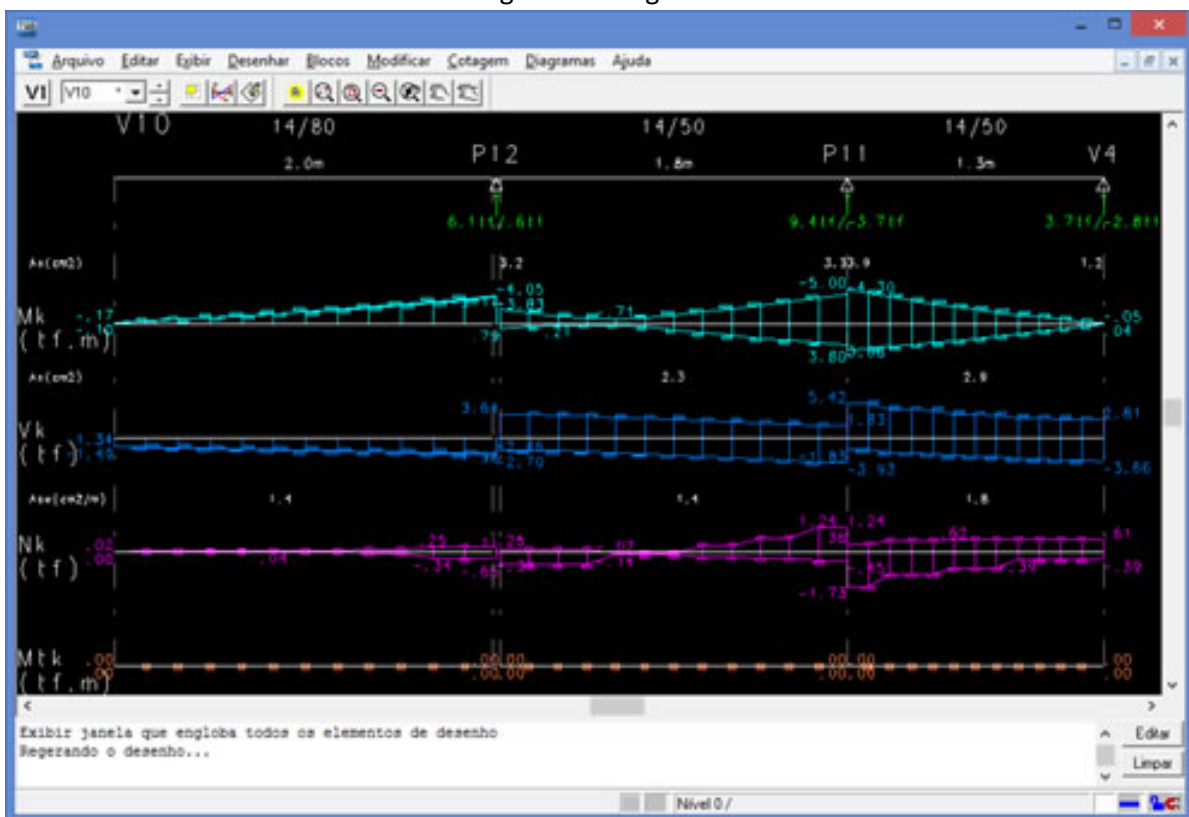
Arquivo Editar Exibir Desenhar Blocos Modificar Cotagem Diagramas Ajuda

VI V10

V10 14/80 14/50 14/50
2.0m P12 1.8m P11 1.3m V4

6.1tf/.6tf 9.4tf/-3.7tf 3.7tf/-2.8tf

As(cm2) 3.2 3.33.9 1.2

Mk (tf.m)
-.17 -.10 -4.05 -3.83 .71 -5.00 -4.30 -.05 .04 .79 .21 3.80 3.66

As(cm2) 2.3 2.9

Vk (tf)
-1.34 -1.49 3.64 5.42 3.83 2.81 2.70 -3.83 -3.93 -3.66

Asw(cm2/m) 1.4 1.4 1.8

Nk (tf)
.02 .00 .04 .25 .25 .07 1.24 1.24 .62 .61 -.34 -.65 -.34 -.14 .38 -.65 -.39 -.59 -1.73

Mtk (tf.m)
.00 .00 .00 .00 .00 .00 .00 .00 .00 .00 .00

Exibir janela que engloba todos os elementos de desenho
Regerando o desenho...

Editar
Limpar

Nível 0 /